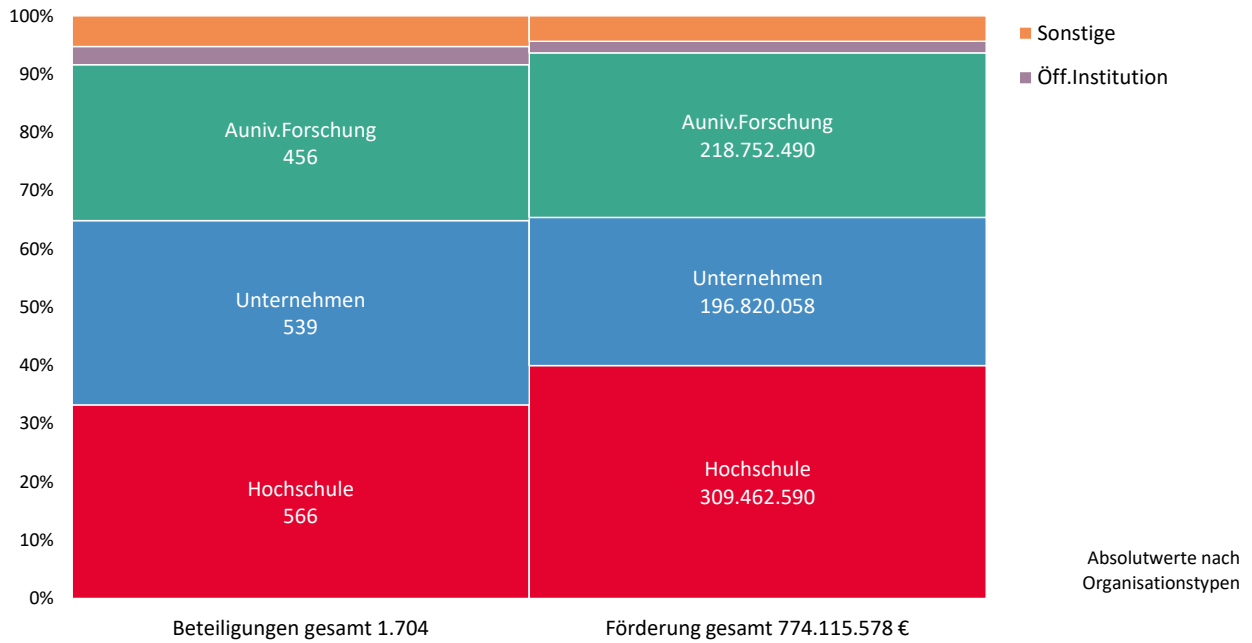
100%
90%
80%
70%
60%
50%
40%
30%
20%
10%
0%

Auniv.Forschung
456

Unternehmen
539

Hochschule
566

Auniv.Forschung
218.752.490

Unternehmen
196.820.058

Hochschule
309.462.590

Sonstige
Öff.Institution

Absolutwerte nach Organisationstypen

Beteiligungen gesamt 1.704
Förderung gesamt 774.115.578 €